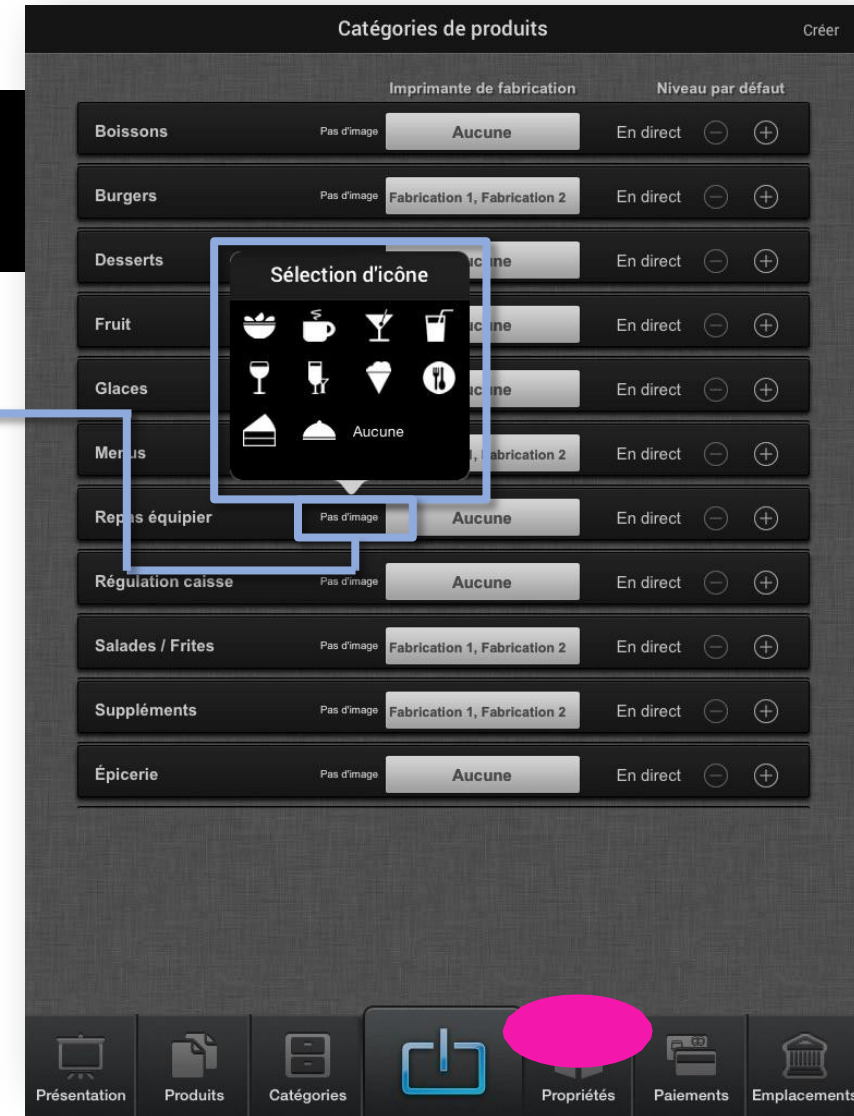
Catégories de produits

Créer

Imprimante de fabrication

Niveau par défaut

| | | | |
|---|---|---|---|
| Boissons | Pas d'image | Aucune | En direct |
| Burgers | Pas d'image | Fabrication 1, Fabrication 2 | En direct |
| Desserts | | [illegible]ne | En direct |
| Fruit | | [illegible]ne | En direct |
| Glaces | | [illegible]ne | En direct |
| Me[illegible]us | | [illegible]abrication 2 | En direct |
| Rep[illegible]s équipier | Pas d'image | Aucune | En direct |
| Régulation caisse | Pas d'image | Aucune | En direct |
| Salades / Frites | Pas d'image | Fabrication 1, Fabrication 2 | En direct |
| Suppléments | Pas d'image | Fabrication 1, Fabrication 2 | En direct |
| Épicerie | Pas d'image | Aucune | En direct |

Sélection d'icône

Aucune

Présentation
Produits
Catégories
Propriétés
Paiements
Emplacements